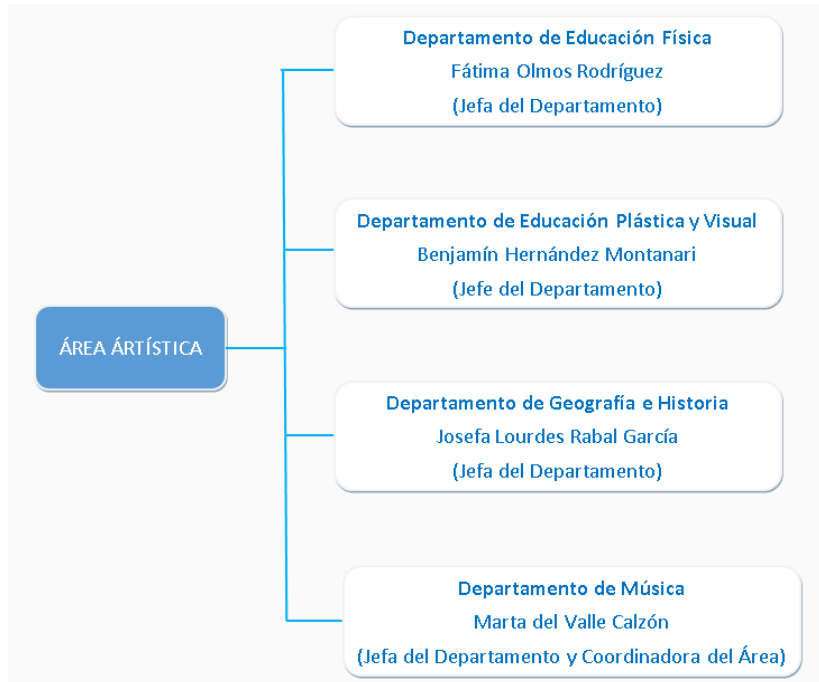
ÁREA ÁRTÍSTICA

Departamento de Educación Física
Fátima Olmos Rodríguez
(Jefa del Departamento)

Departamento de Educación Plástica y Visual
Benjamín Hernández Montanari
(Jefe del Departamento)

Departamento de Geografía e Historia
Josefa Lourdes Rabal García
(Jefa del Departamento)

Departamento de Música
Marta del Valle Calzón
(Jefa del Departamento y Coordinadora del Área)